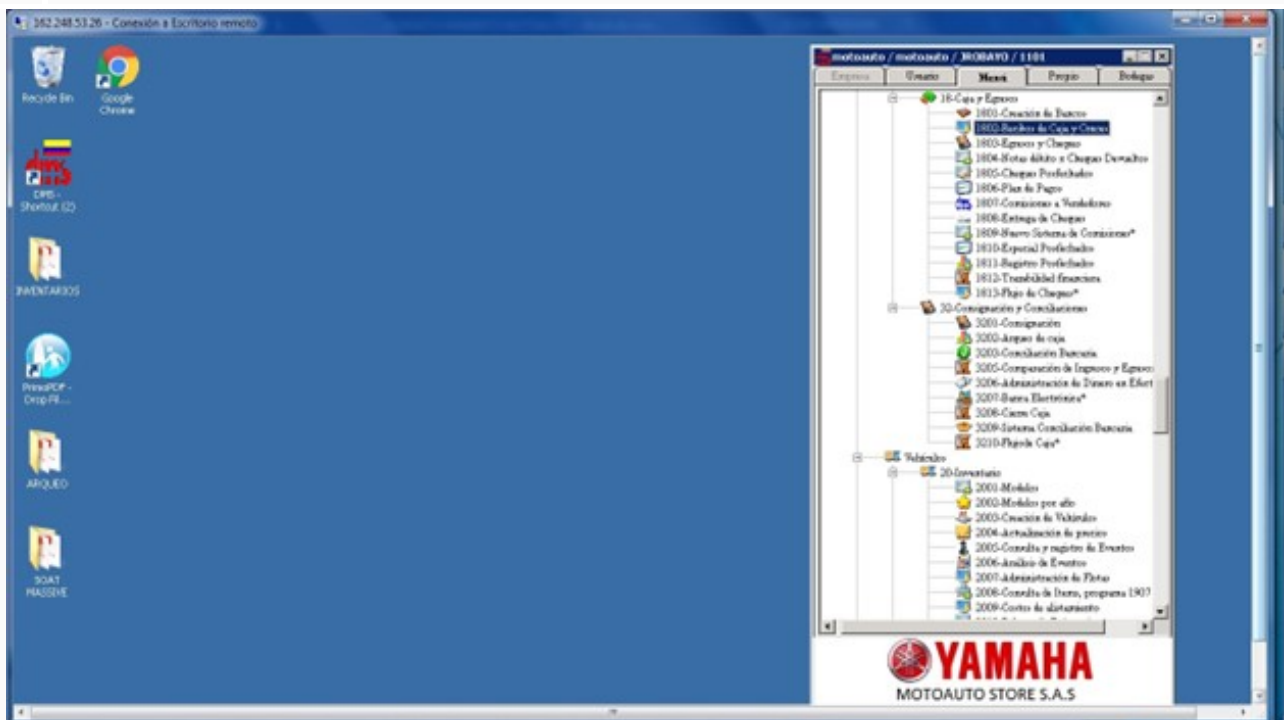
162.248.53.26 - Conexión a Escritorio remoto

Recycle Bin

Google Chrome

DMS - Shortcut (2)

INVENTARIOS

PrimoPDF - Drop Fil...

ARQUEO

SOAT MASSIVE

motoauto / motoauto / JROBAYO / 1101

Empresa | Usuario | Menú | Propio | Bodega

18-Caja y Egresos
1801-Creación de Bancos
1802-Recibos de Caja y Cruces
1803-Egresos y Cheques
1804-Notas débito a Cheques Devueltos
1805-Cheques Posfechados
1806-Plan de Pago
1807-Comisiones a Vendedores
1808-Entrega de Cheques
1809-Nuevo Sistema de Comisiones*
1810-Especial Posfechados
1811-Registro Posfechados
1812-Trazabilidad financiera
1813-Flujo de Cheques*
32-Consignación y Conciliaciones
3201-Consignación
3202-Arqueo de caja
3203-Conciliación Bancaria
3205-Comparación de Ingresos y Egresos
3206-Administración de Dinero en Efect
3207-Banca Electrónica*
3208-Cierre Caja
3209-Sistema Conciliación Bancaria
3210-Flujo de Caja*
Vehículos
20-Inventario
2001-Modelos
2002-Modelos por año
2003-Creación de Vehículos
2004-Actualización de precios
2005-Consulta y registro de Eventos
2006-Análisis de Eventos
2007-Administración de Flotas
2008-Consulta de Items, programa 1907
2009-Costos de alistamiento

YAMAHA
MOTOAUTO STORE S.A.S